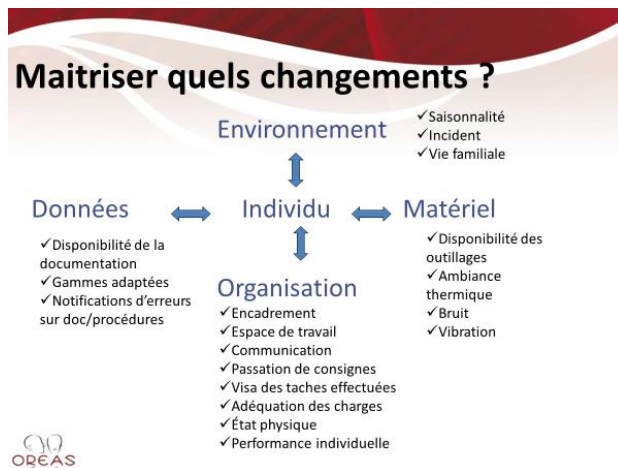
Maitriser quels changements ?

Environnement

✓Saisonnalité
✓Incident
✓Vie familiale

Données

Individu

Matériel

✓Disponibilité de la documentation
✓Gammes adaptées
✓Notifications d'erreurs sur doc/procédures

Organisation

✓Encadrement
✓Espace de travail
✓Communication
✓Passation de consignes
✓Visa des taches effectuées
✓Adéquation des charges
✓État physique
✓Performance individuelle

✓Disponibilité des outillages
✓Ambiance thermique
✓Bruit
✓Vibration

OREAS